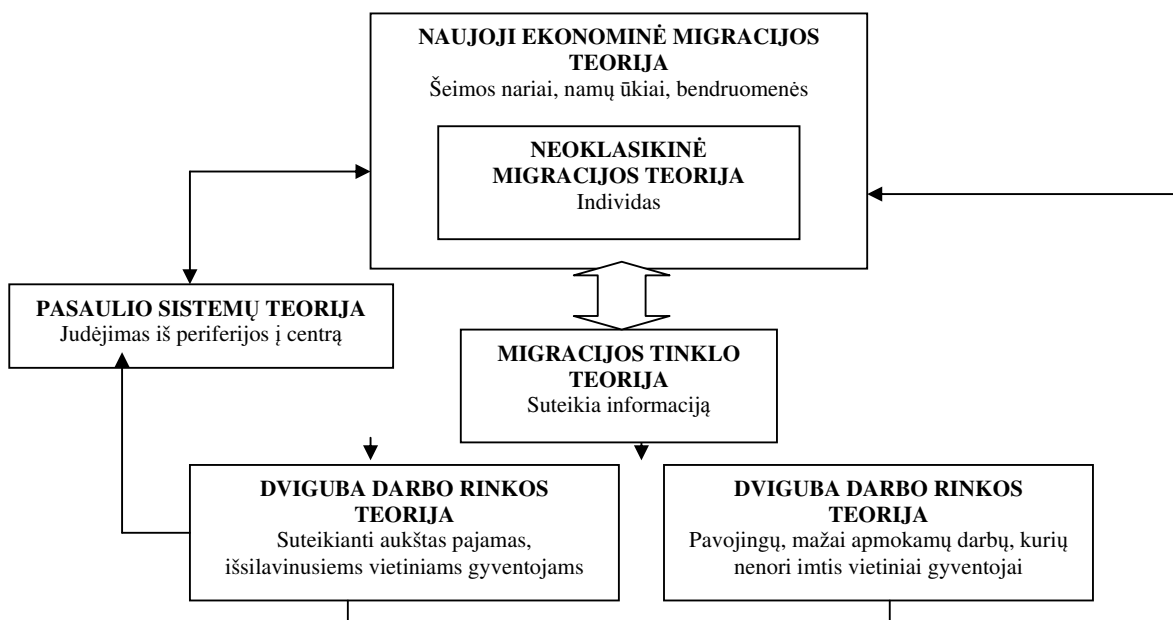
**NAUJOJI EKONOMINĖ MIGRACIJOS TEORIJA**
Šeimos nariai, namų ūkiai, bendruomenės

**NEOKLASIKINĖ MIGRACIJOS TEORIJA**
Individas

**PASAULIO SISTEMŲ TEORIJA**
Judėjimas iš periferijos į centrą

**MIGRACIJOS TINKLO TEORIJA**
Suteikia informaciją

**DVIGUBA DARBO RINKOS TEORIJA**
Suteikianti aukštas pajamas, išsilavinusiems vietiniams gyventojams

**DVIGUBA DARBO RINKOS TEORIJA**
Pavojingų, mažai apmokamų darbų, kurių nenori imtis vietiniai gyventojai